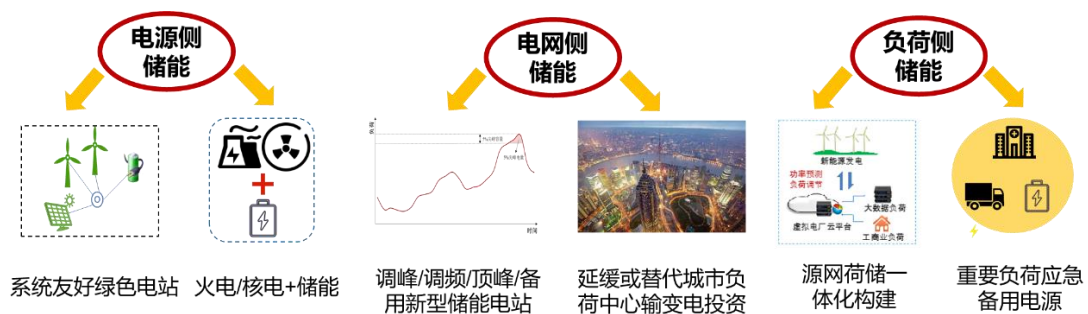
电源侧储能

电网侧储能

负荷侧储能

系统友好绿色电站

火电/核电+储能

负荷

时间

调峰/调频/顶峰/备用新型储能电站

延缓或替代城市负荷中心输变电投资

新能源发电

功率预测

负荷调节

大数据负荷

虚拟电厂云平台

工商业负荷

源网荷储一体化构建

重要负荷应急备用电源